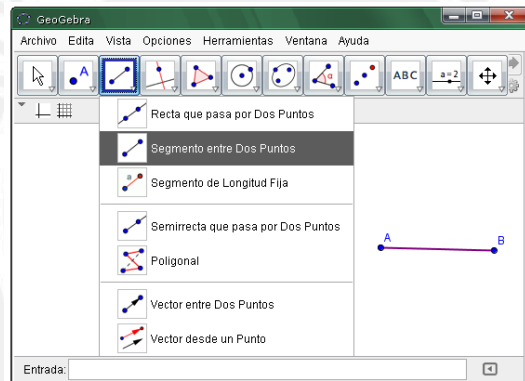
GeoGebra

Archivo Edita Vista Opciones Herramientas Ventana Ayuda

ABC

a=2

Recta que pasa por Dos Puntos

Segmento entre Dos Puntos

Segmento de Longitud Fija

Semirrecta que pasa por Dos Puntos

Poligonal

Vector entre Dos Puntos

Vector desde un Punto

A

B

Entrada: